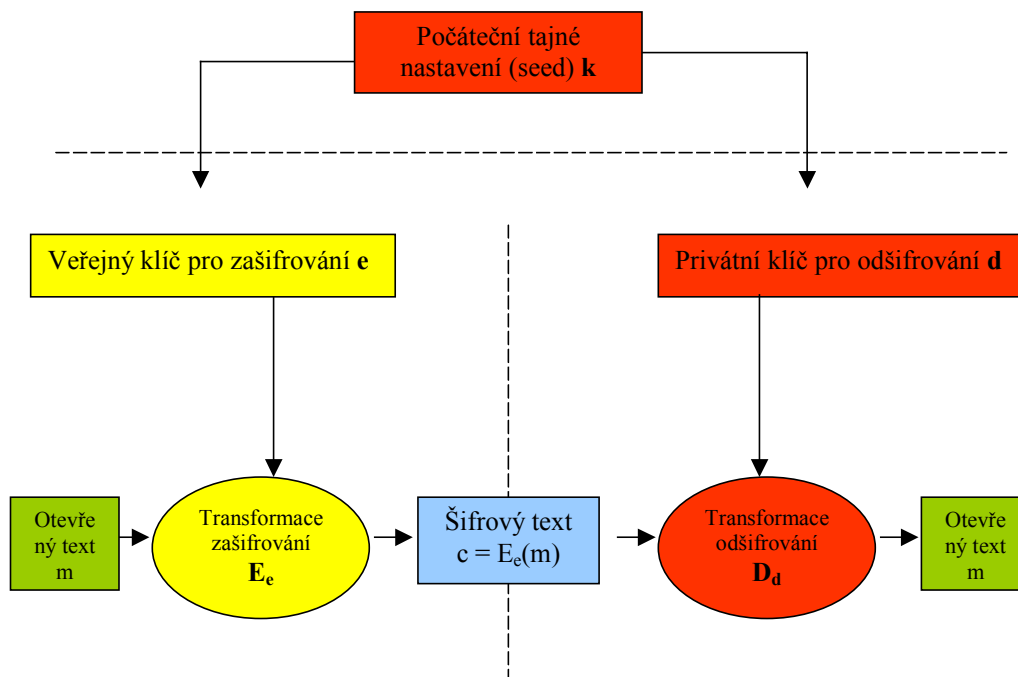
Počáteční tajné nastavení (seed) **k**

Veřejný klíč pro zašifrování **e**

Privátní klíč pro odšifrování **d**

Otevřený text m

Transformace zašifrování $E_e$

Šifrový text c = $E_e(m)$

Transformace odšifrování $D_d$

Otevřený text m